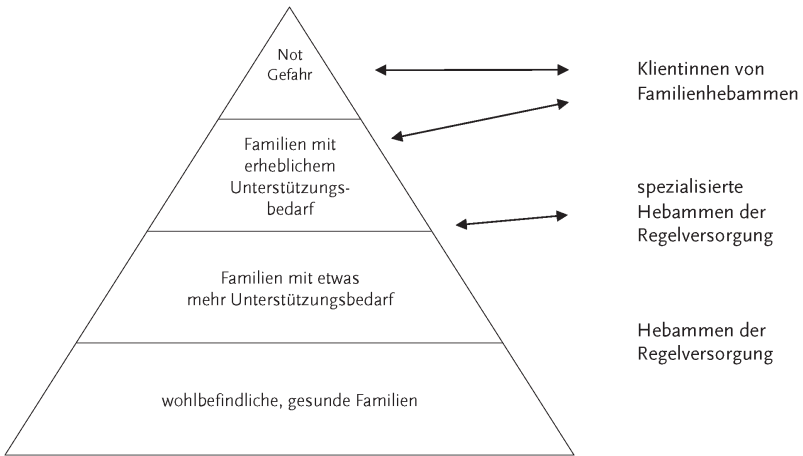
Not
Gefahr

Familien mit erheblichem Unterstützungsbedarf

Familien mit etwas mehr Unterstützungsbedarf

wohlbefindliche, gesunde Familien

Klientinnen von Familienhebammen

spezialisierte Hebammen der Regelversorgung

Hebammen der Regelversorgung